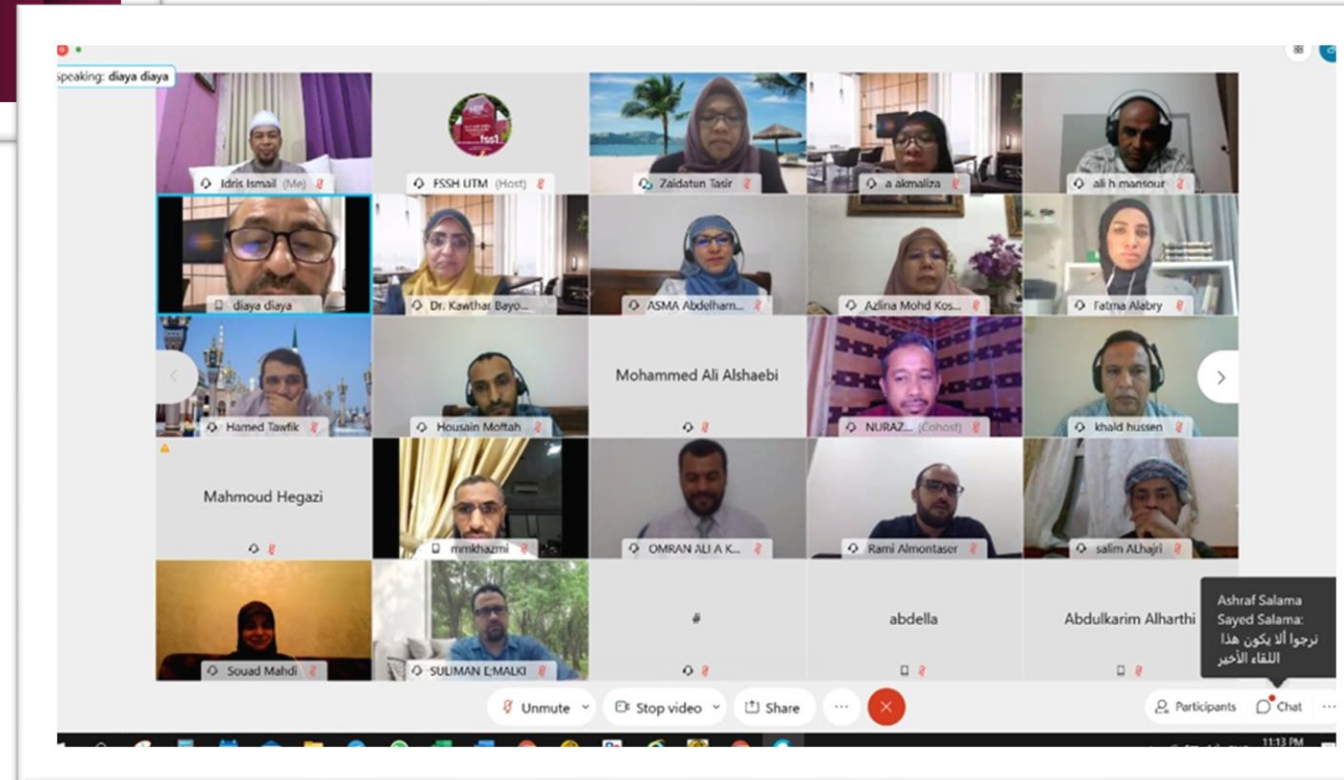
Speaking: diaya diaya

Idris Ismail (Me)
FSSH UTM (Host)
Zaidatun Tasir
a akmaliza
ali h mansour
diaya diaya
Dr. Kawthar Bayo...
ASMA Abdelham...
Azlina Mohd Kos...
Fatma Alabry
Hamed Tawfik
Housain Moftah
Mohammed Ali Alshaebi
NURAZ... (Cohost)
khald hussen
Mahmoud Hegazi
mmkhazmi
OMRAN ALI A K...
Rami Almontaser
salim ALhajri
Souad Mahdi
SULIMAN E.MALKI
#
abdella
Abdulkarim Alharthi

Ashraf Salama Sayed Salama:
نرجوا ألا يكون هذا اللقاء الأخير

Unmute
Stop video
Share
Participants
Chat

11:13 PM